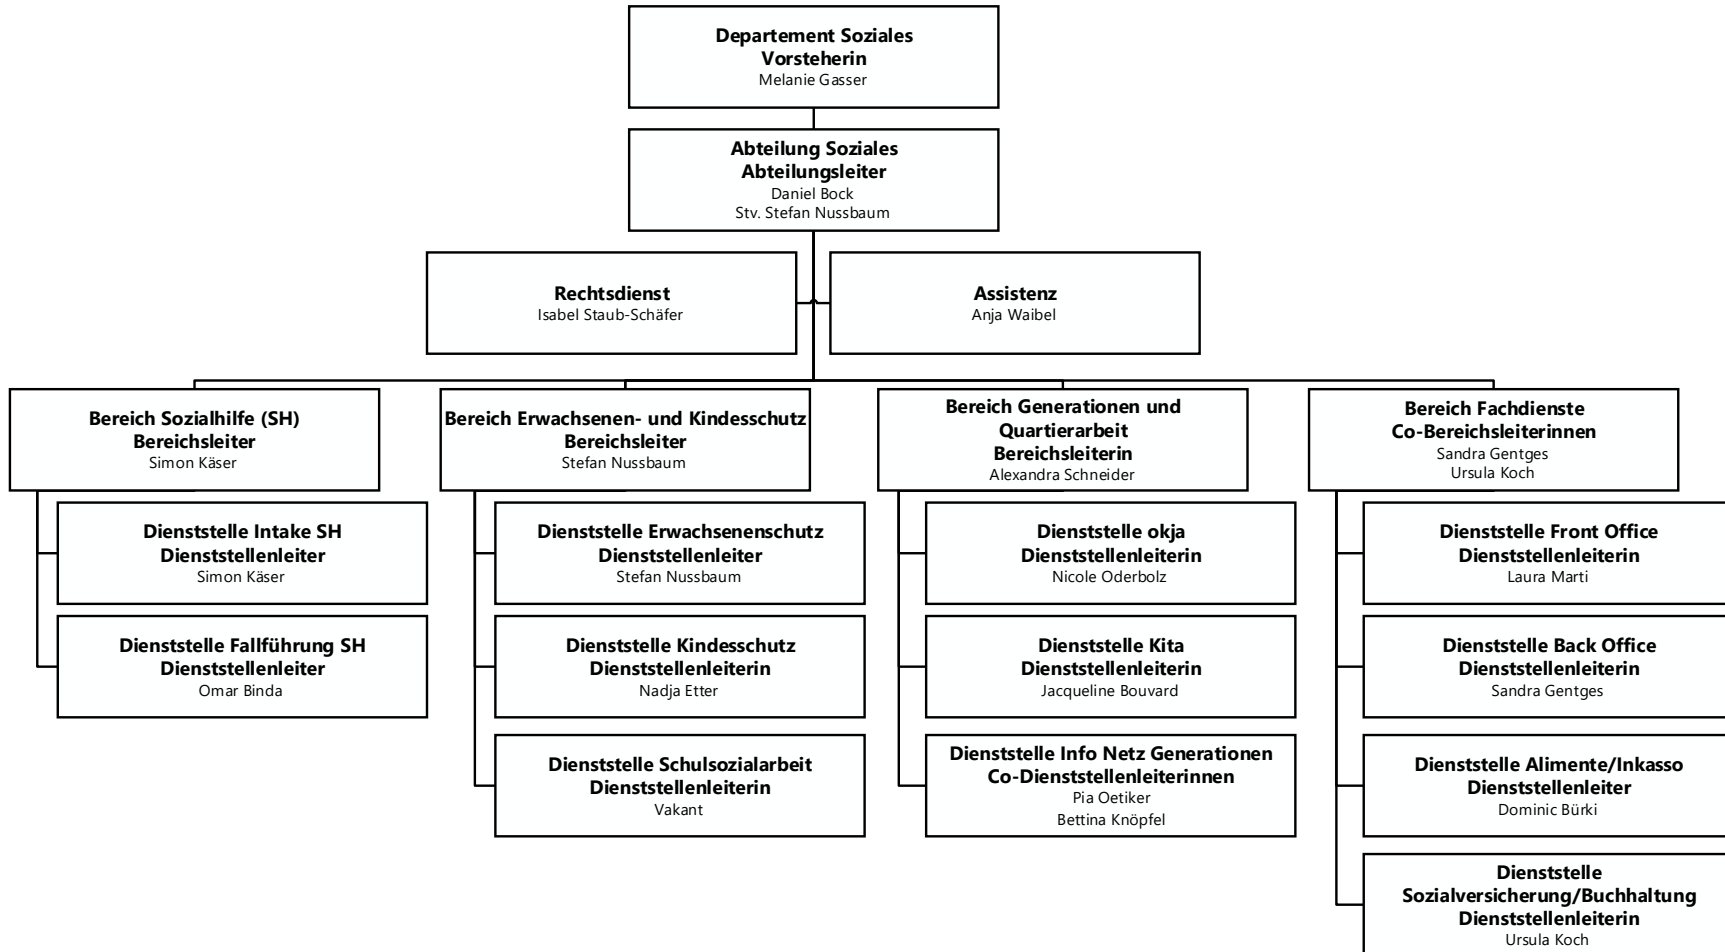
Departement Soziales
Vorsteherin
Melanie Gasser

Abteilung Soziales
Abteilungsleiter
Daniel Bock
Stv. Stefan Nussbaum

Rechtsdienst
Isabel Staub-Schäfer

Assistenz
Anja Waibel

Bereich Sozialhilfe (SH)
Bereichsleiter
Simon Käser

Dienststelle Intake SH
Dienststellenleiter
Simon Käser

Dienststelle Fallführung SH
Dienststellenleiter
Omar Binda

Bereich Erwachsenen- und Kindesschutz
Bereichsleiter
Stefan Nussbaum

Dienststelle Erwachsenenschutz
Dienststellenleiter
Stefan Nussbaum

Dienststelle Kindesschutz
Dienststellenleiterin
Nadja Etter

Dienststelle Schulsozialarbeit
Dienststellenleiterin
Vakant

Bereich Generationen und Quartierarbeit
Bereichsleiterin
Alexandra Schneider

Dienststelle okja
Dienststellenleiterin
Nicole Oderbolz

Dienststelle Kita
Dienststellenleiterin
Jacqueline Bouvard

Dienststelle Info Netz Generationen
Co-Dienststellenleiterinnen
Pia Oetiker
Bettina Knöpfel

Bereich Fachdienste
Co-Bereichsleiterinnen
Sandra Gentges
Ursula Koch

Dienststelle Front Office
Dienststellenleiterin
Laura Marti

Dienststelle Back Office
Dienststellenleiterin
Sandra Gentges

Dienststelle Alimente/Inkasso
Dienststellenleiter
Dominic Bürki

Dienststelle
Sozialversicherung/Buchhaltung
Dienststellenleiterin
Ursula Koch